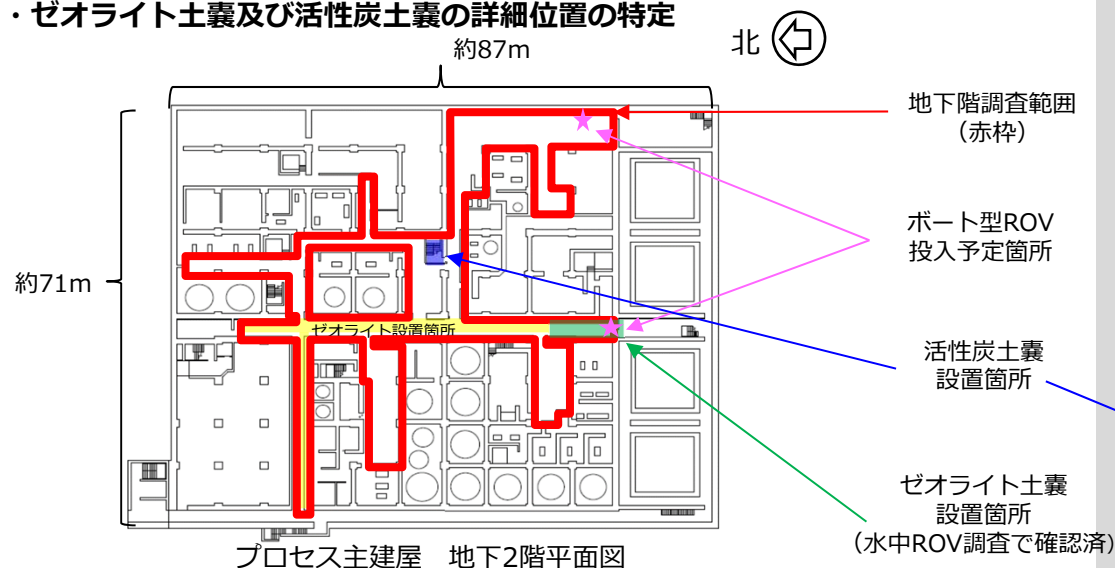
・ゼオライト土嚢及び活性炭土嚢の詳細位置の特定

北

約87m

約71m

ゼオライト設置箇所

地下階調査範囲
（赤枠）

ボート型ROV
投入予定箇所

活性炭土嚢
設置箇所

ゼオライト土嚢
設置箇所
（水中ROV調査で確認済）

プロセス主建屋　地下2階平面図